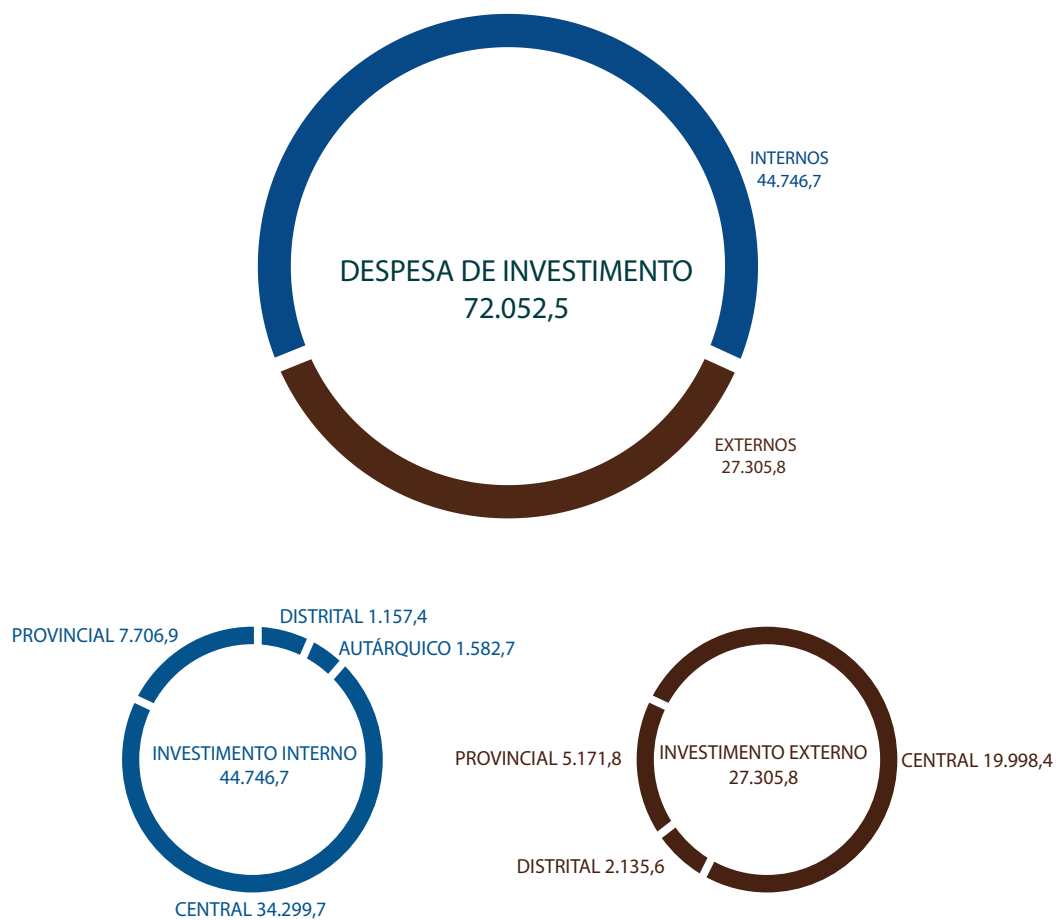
DESPESA DE INVESTIMENTO
72.052,5

INTERNOS
44.746,7

EXTERNOS
27.305,8

PROVINCIAL 7.706,9

DISTRITAL 1.157,4

AUTÁRQUICO 1.582,7

INVESTIMENTO INTERNO
44.746,7

CENTRAL 34.299,7

PROVINCIAL 5.171,8

INVESTIMENTO EXTERNO
27.305,8

CENTRAL 19.998,4

DISTRITAL 2.135,6